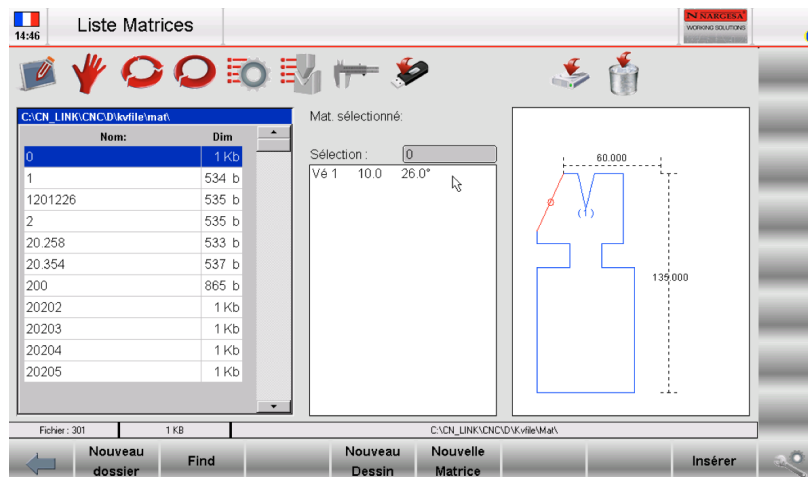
14:46

Liste Matrices

NARGESA
WORKING SOLUTIONS

C:\CN_LINK\CNC\D\kvfile\mat\

| Nom: | Dim |
|---|---|
| 0 | 1 Kb |
| 1 | 534 b |
| 1201226 | 535 b |
| 2 | 535 b |
| 20.258 | 533 b |
| 20.354 | 537 b |
| 200 | 865 b |
| 20202 | 1 Kb |
| 20203 | 1 Kb |
| 20204 | 1 Kb |
| 20205 | 1 Kb |

Mat. sélectionné:

Sélection : 0

Vé 1 10.0 26.0°

60.000

(1)

135.000

Fichier : 301
1 KB
C:\CN_LINK\CNC\D\kvfile\Mat\

Nouveau dossier
Find
Nouveau Dessin
Nouvelle Matrice
Insérer